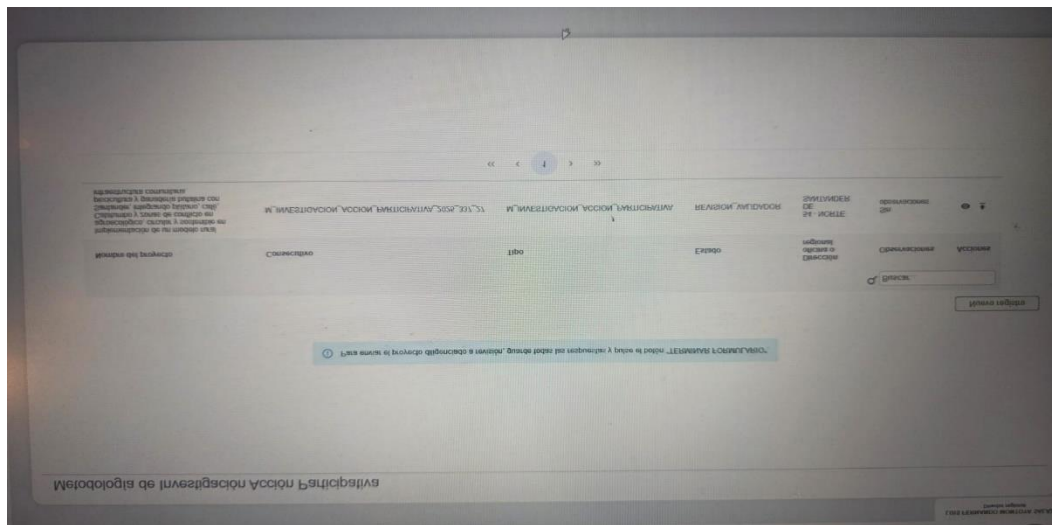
Metodología de Investigación Acción Participativa

Para enviar el proyecto diligenciado a revisión, guarde todas las respuestas y pulse el botón "TERMINAR FORMULARIO".

Nuevo registro

Buscar

| Nombre del proyecto | Consecutivo | Tipo | Estado | Dirección regional | Observaciones | Acciones |
|---|---|---|---|---|---|---|
| Implementación de un modelo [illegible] agroecológico, circular y sostenible en Cachimayo y zonas de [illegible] en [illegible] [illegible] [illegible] y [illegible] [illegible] con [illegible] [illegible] | M_INVESTIGACION_ACCION_PARTICIPATIVA_2026_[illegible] | M_INVESTIGACION_ACCION_PARTICIPATIVA | REVISION_VALIDADOR | 54 - NORTE DE SANTANDER | Sin observaciones | |

<< < 1 > >>